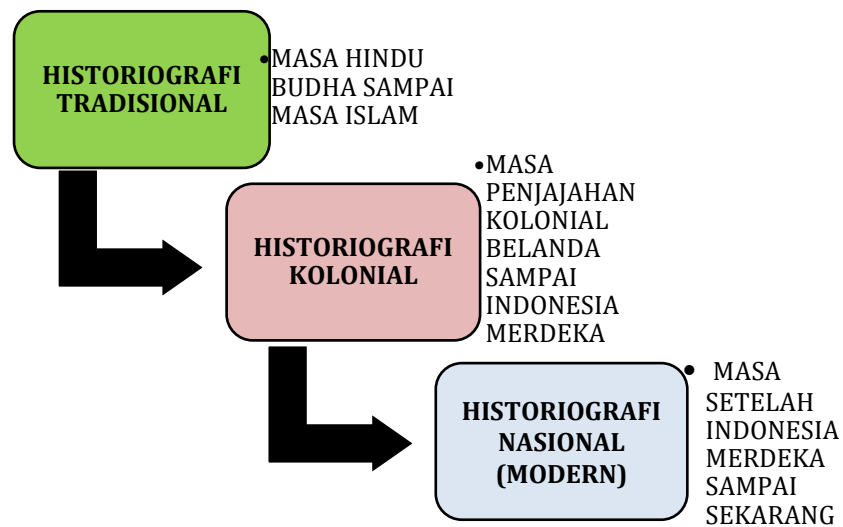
HISTORIOGRAFI TRADISIONAL

• MASA HINDU BUDHA SAMPAI MASA ISLAM

HISTORIOGRAFI KOLONIAL

• MASA PENJAJAHAN KOLONIAL BELANDA SAMPAI INDONESIA MERDEKA

HISTORIOGRAFI NASIONAL (MODERN)

• MASA SETELAH INDONESIA MERDEKA SAMPAI SEKARANG